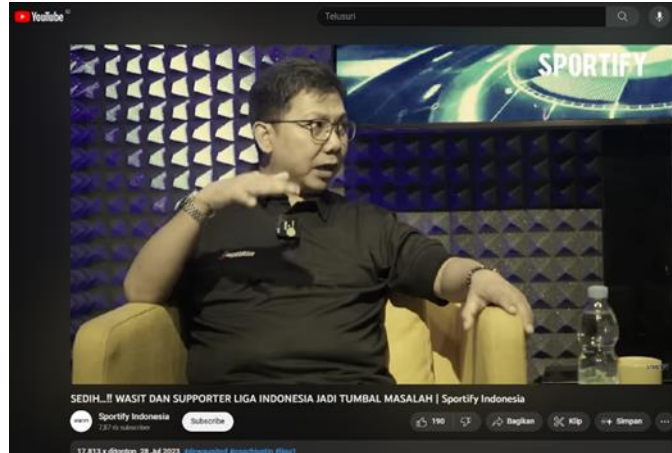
YouTube ID

Telusuri

SPORTIFY

SEDIH...!! WASIT DAN SUPPORTER LIGA INDONESIA JADI TUMBAL MASALAH | Sportify Indonesia

Sportify Indonesia
7,87 rb subscriber

Subscribe

190

Bagikan

Klip

Simpan

17.813 x ditonton 28 Jul 2023